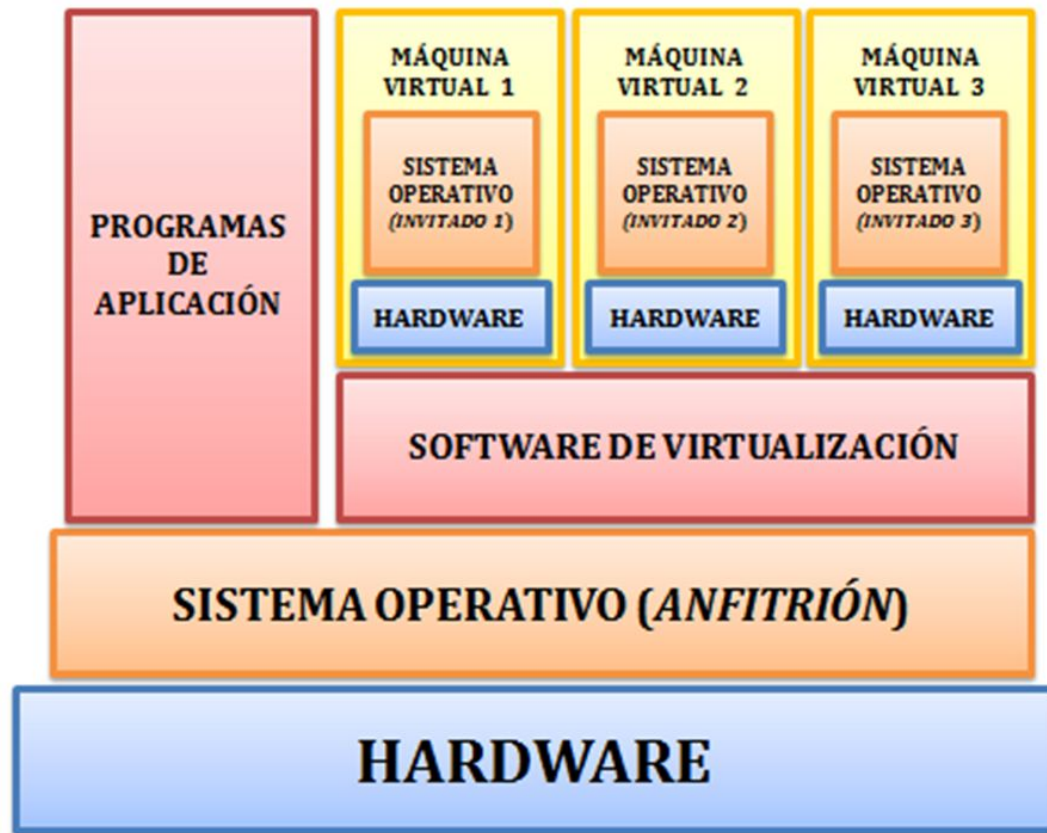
PROGRAMAS DE APLICACIÓN

MÁQUINA VIRTUAL 1

SISTEMA OPERATIVO (INVITADO 1)

HARDWARE

MÁQUINA VIRTUAL 2

SISTEMA OPERATIVO (INVITADO 2)

HARDWARE

MÁQUINA VIRTUAL 3

SISTEMA OPERATIVO (INVITADO 3)

HARDWARE

SOFTWARE DE VIRTUALIZACIÓN

SISTEMA OPERATIVO (ANFITRIÓN)

HARDWARE